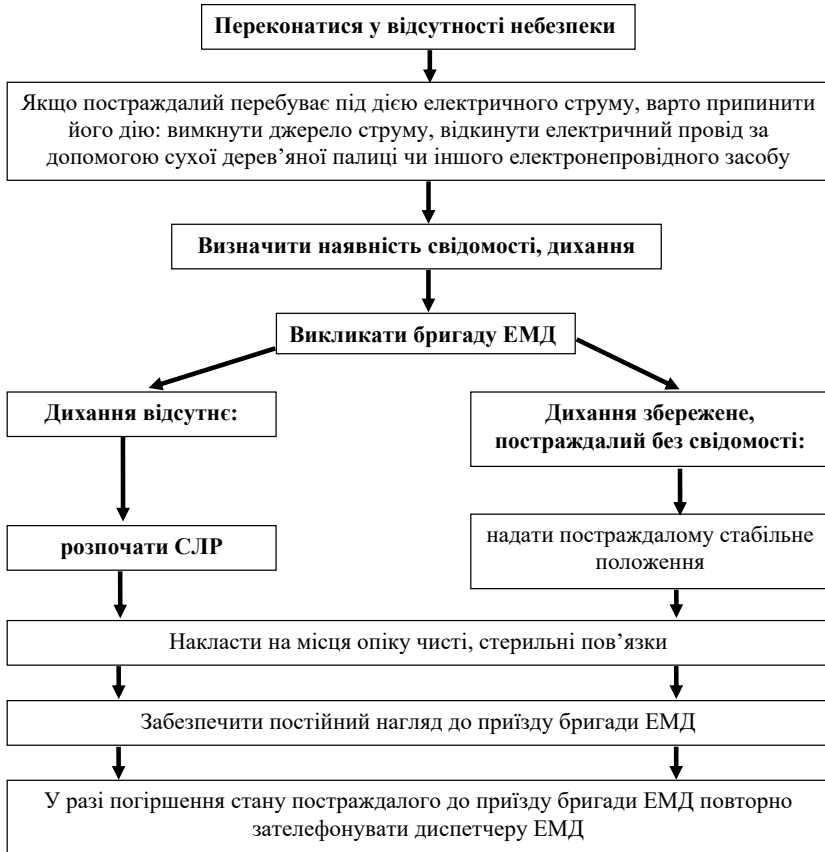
Переконатися у відсутності небезпеки

Якщо постраждалий перебуває під дією електричного струму, варто припинити його дію: вимкнути джерело струму, відкинути електричний провід за допомогою сухої дерев'яної палиці чи іншого електронепровідного засобу

Визначити наявність свідомості, дихання

Викликати бригаду ЕМД

Дихання відсутнє:

Дихання збережене, постраждалий без свідомості:

розпочати СЛР

надати постраждалому стабільне положення

Накласти на місця опіку чисті, стерильні пов'язки

Забезпечити постійний нагляд до приїзду бригади ЕМД

У разі погіршення стану постраждалого до приїзду бригади ЕМД повторно зателефонувати диспетчеру ЕМД